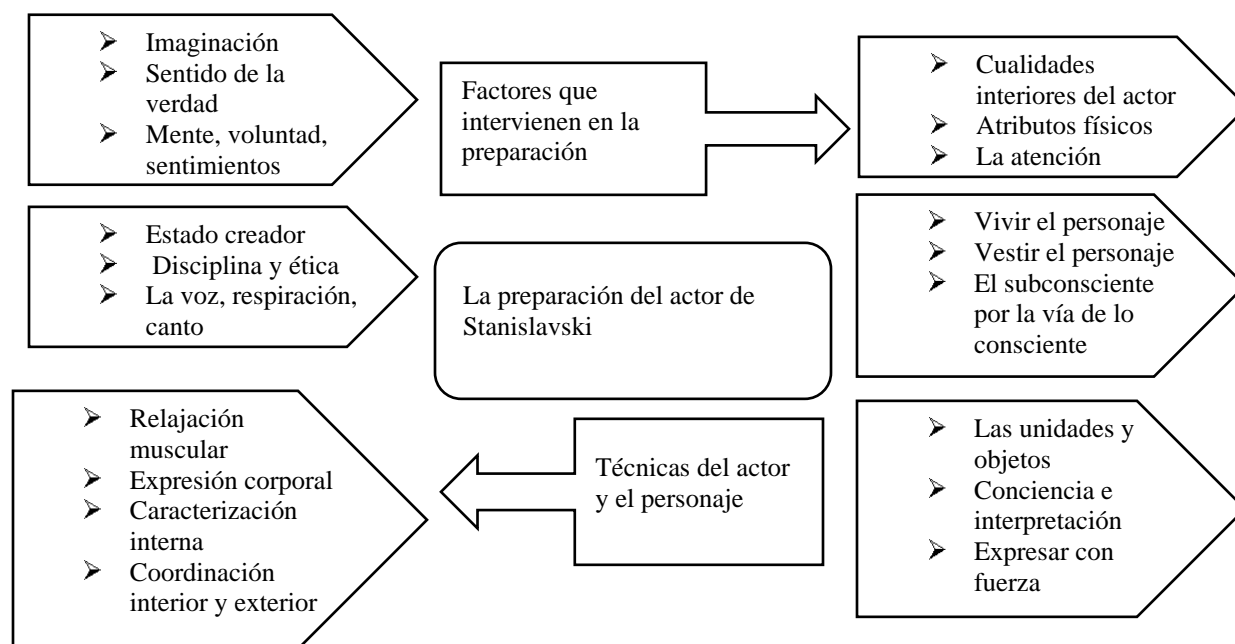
- Imaginación
- Sentido de la verdad
- Mente, voluntad, sentimientos

Factores que intervienen en la preparación

- Cualidades interiores del actor
- Atributos físicos
- La atención

- Estado creador
- Disciplina y ética
- La voz, respiración, canto

La preparación del actor de Stanislavski

- Vivir el personaje
- Vestir el personaje
- El subconsciente por la vía de lo consciente

- Relajación muscular
- Expresión corporal
- Caracterización interna
- Coordinación interior y exterior

Técnicas del actor y el personaje

- Las unidades y objetos
- Conciencia e interpretación
- Expresar con fuerza